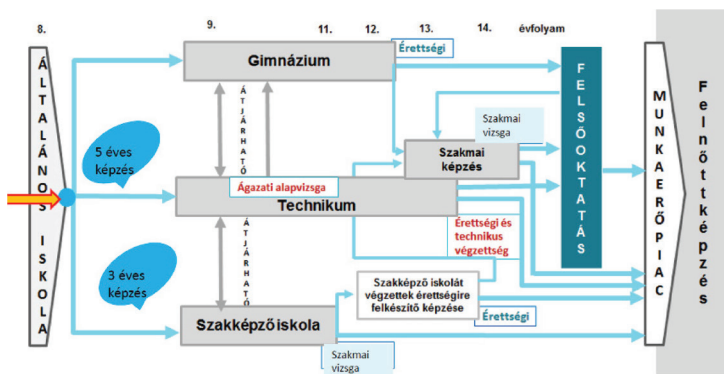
8.

9.

11.

12.

13.

14.

évfolyam

Á L T A L Á N O S I S K O L A

Gimnázium

Érettségi

Á T J Á R H A T Ó

5 éves képzés

Szakmai vizsga

Szakmai képzés

Ágazati alapvizsga

Technikum

F E L S Ő O K T A T Á S

M U N K A E R Ő P I A C

F e l n ő t t k é p z é s

Á T J Á R H A T Ó

Érettségi és technikus végzettség

3 éves képzés

Szakképző iskolát végzettek érettségire felkészítő képzése

Érettségi

Szakképzőiskola

Szakmai vizsga